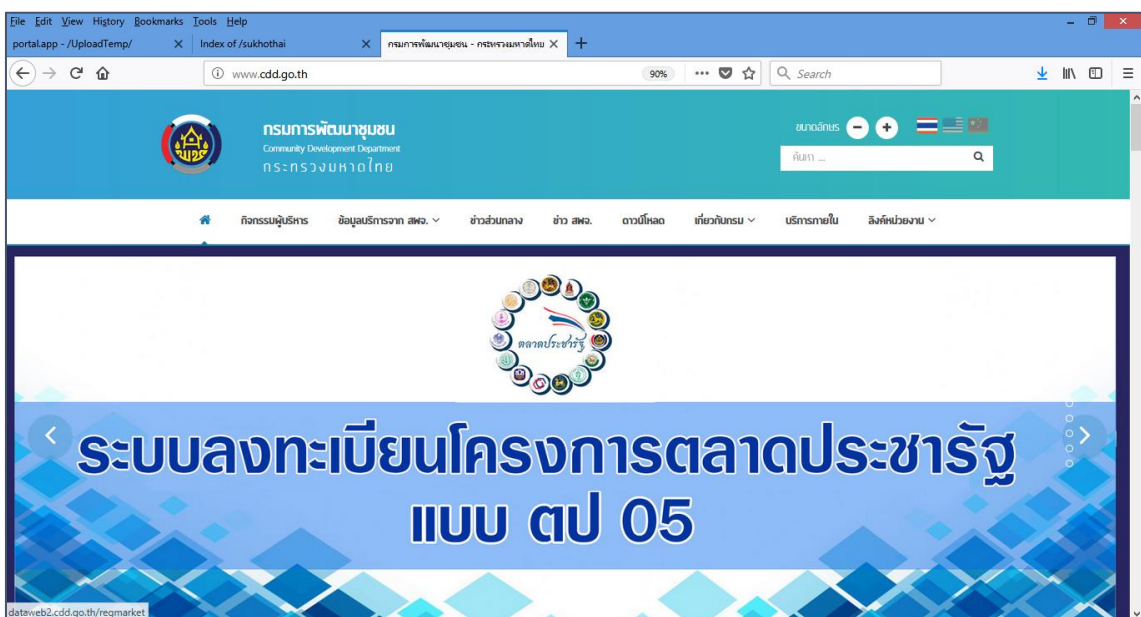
File Edit View History Bookmarks Tools Help

portal.app - /UploadTemp/ × Index of /sukhothai × กรมการพัฒนาชุมชน - กระทรวงมหาดไทย × +

www.cdd.go.th 90% ... Search

กรมการพัฒนาชุมชน
Community Development Department
กระทรวงมหาดไทย

ขนาดอักษร

ค้นหา ...

กิจกรรมผู้บริหาร ข้อมูลบริการจาก สพจ. ข่าวส่วนกลาง ข่าว สพจ. ดาวน์โหลด เกี่ยวกับกรม บริการภายใน ลิงก์หน่วยงาน

ตลาดประชารัฐ

ระบบลงทะเบียนโครงการตลาดประชารัฐ แบบ ตป 05

dataweb2.cdd.go.th/regmarket